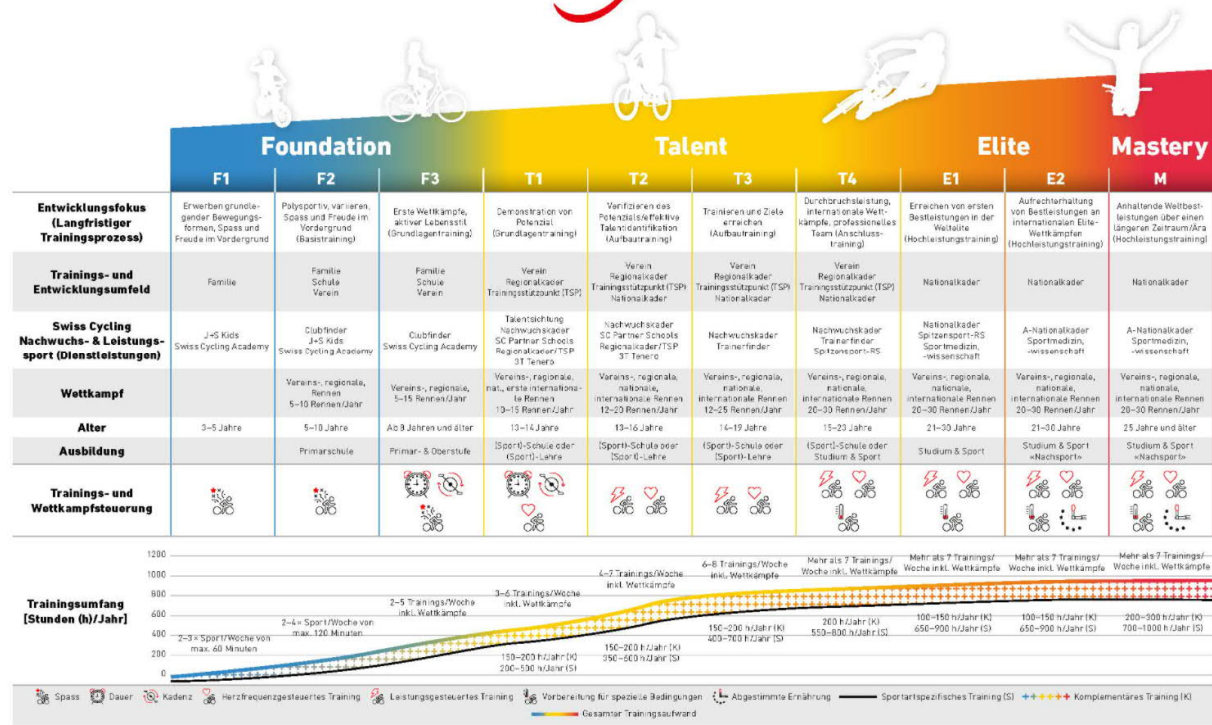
| | Foundation | | | Talent | | | | Elite | | Mastery |
|---|---|---|---|---|---|---|---|---|---|---|
| | F1 | F2 | F3 | T1 | T2 | T3 | T4 | E1 | E2 | M |
| Entwicklungsfokus (Langfristiger Trainingsprozess) | Erwerben grundlegender Bewegungsformen, Spass und Freude im Vordergrund | Polysportiv, variieren, Spass und Freude im Vordergrund (Basistraining) | Erste Wettkämpfe, aktiver Lebensstil (Grundlagentraining) | Demonstration von Potenzial (Grundlagentraining) | Verifizieren des Potenzials/effektive Talentidentifikation (Aufbautraining) | Trainieren und Ziele erreichen (Aufbautraining) | Durchbruchsleistung, internationale Wettkämpfe, professionelles Team (Anschlusstraining) | Erreichen von ersten Bestleistungen in der Weltelite (Hochleistungstraining) | Aufrechterhaltung von Bestleistungen an internationalen Elite-Wettkämpfen (Hochleistungstraining) | Anhaltende Weltbestleistungen über einen längeren Zeitraum/Ära (Hochleistungstraining) |
| Trainings- und Entwicklungsumfeld | Familie | Familie Schule Verein | Familie Schule Verein | Verein Regionalkader Trainingsstützpunkt (TSP) | Verein Regionalkader Trainingsstützpunkt (TSP) Nationalkader | Verein Regionalkader Trainingsstützpunkt (TSP) Nationalkader | Verein Regionalkader Trainingsstützpunkt (TSP) Nationalkader | Nationalkader | Nationalkader | Nationalkader |
| Swiss Cycling Nachwuchs- & Leistungssport (Dienstleistungen) | J+S Kids Swiss Cycling Academy | Clubfinder J+S Kids Swiss Cycling Academy | Clubfinder Swiss Cycling Academy | Talentsichtung Nachwuchskader SC Partner Schools Regionalkader/TSP 3T Tenero | Nachwuchskader SC Partner Schools Regionalkader/TSP 3T Tenero | Nachwuchskader Trainerfinder | Nachwuchskader Trainerfinder Spitzensport-RS | Nationalkader Spitzensport-RS Sportmedizin, -wissenschaft | A-Nationalkader Sportmedizin, -wissenschaft | A-Nationalkader Sportmedizin, -wissenschaft |
| Wettkampf | | Vereins-, regionale, Rennen 5–10 Rennen/Jahr | Vereins-, regionale, 5–15 Rennen/Jahr | Vereins-, regionale, nat., erste internationale Rennen 13–15 Rennen/Jahr | Vereins-, regionale, nationale, internationale Rennen 12–20 Rennen/Jahr | Vereins-, regionale, nationale, internationale Rennen 12–25 Rennen/Jahr | Vereins-, regionale, nationale, internationale Rennen 20–30 Rennen/Jahr | Vereins-, regionale, nationale, internationale Rennen 20–30 Rennen/Jahr | Vereins-, regionale, nationale, internationale Rennen 20–30 Rennen/Jahr | Vereins-, regionale, nationale, internationale Rennen 20–30 Rennen/Jahr |
| Alter | 3–5 Jahre | 5–10 Jahre | Ab 8 Jahren und älter | 13–14 Jahre | 13–16 Jahre | 14–19 Jahre | 15–23 Jahre | 21–30 Jahre | 21–30 Jahre | 25 Jahre und älter |
| Ausbildung | | Primarschule | Primar- & Oberstufe | (Sport)-Schule oder (Sport)-Lehre | (Sport)-Schule oder (Sport)-Lehre | (Sport)-Schule oder (Sport)-Lehre | (Sport)-Schule oder Studium & Sport | Studium & Sport | Studium & Sport «Nachsport» | Studium & Sport «Nachsport» |
| Trainings- und Wettkampfsteuerung | | | | | | | | | | |

Trainingsumfang (Stunden (h)/Jahr)

1200
1000
800
600
400
200
0

2–3 × Sport/Woche von max. 60 Minuten
2–4 × Sport/Woche von max. 120 Minuten
2–5 Trainings/Woche inkl. Wettkämpfe
3–6 Trainings/Woche inkl. Wettkämpfe
150–200 h/Jahr (K) 200–500 h/Jahr (S)
4–7 Trainings/Woche inkl. Wettkämpfe
150–200 h/Jahr (K) 350–600 h/Jahr (S)
6–8 Trainings/Woche inkl. Wettkämpfe
150–200 h/Jahr (K) 400–700 h/Jahr (S)
Mehr als 7 Trainings/ Woche inkl. Wettkämpfe
200 h/Jahr (K) 550–800 h/Jahr (S)
Mehr als 7 Trainings/ Woche inkl. Wettkämpfe
100–150 h/Jahr (K) 650–900 h/Jahr (S)
Mehr als 7 Trainings/ Woche inkl. Wettkämpfe
100–150 h/Jahr (K) 650–900 h/Jahr (S)
Mehr als 7 Trainings/ Woche inkl. Wettkämpfe
200–300 h/Jahr (K) 700–1000 h/Jahr (S)

Spass Dauer Kadenz Herzfrequenzgesteuertes Training Leistungsgesteuertes Training Vorbereitung für spezielle Bedingungen Abgestimmte Ernährung Sportartspezifisches Training (S) Komplementäres Training (K) Gesamter Trainingsaufwand